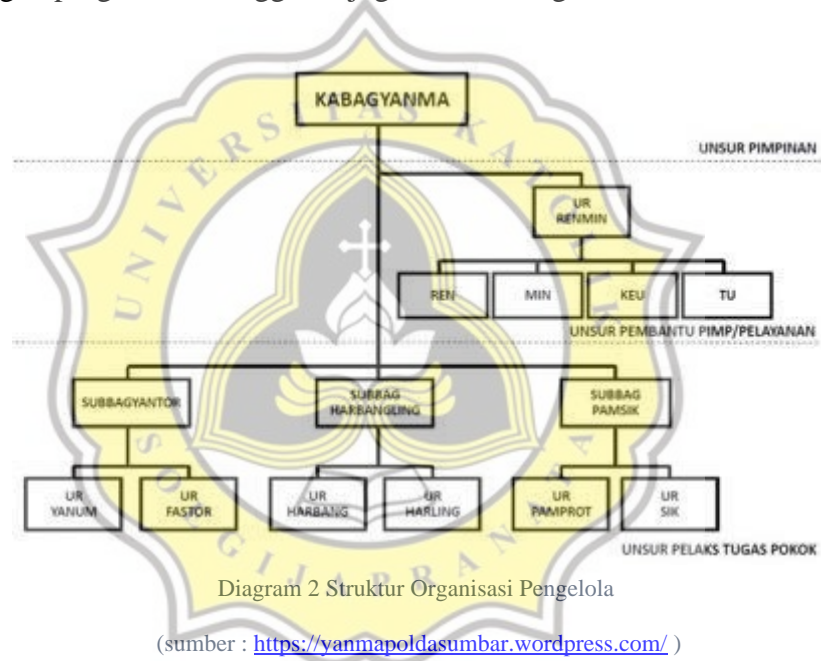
KABAGYANMA

UNSUR PIMPINAN

UR RENMIN

REN

MIN

KEU

TU

UNSUR PEMBANTU PIMP/PELAYANAN

SUBBAGYANTOR

SUBBAG HARBANGLING

SUBBAG PAMSIK

UR YANUM

UR PASTOR

UR HARBANG

UR HARLING

UR PAMPROT

UR SIK

UNSUR PELAKS TUGAS POKOK

Diagram 2 Struktur Organisasi Pengelola

(sumber : https://yanmapoldasumbar.wordpress.com/ )